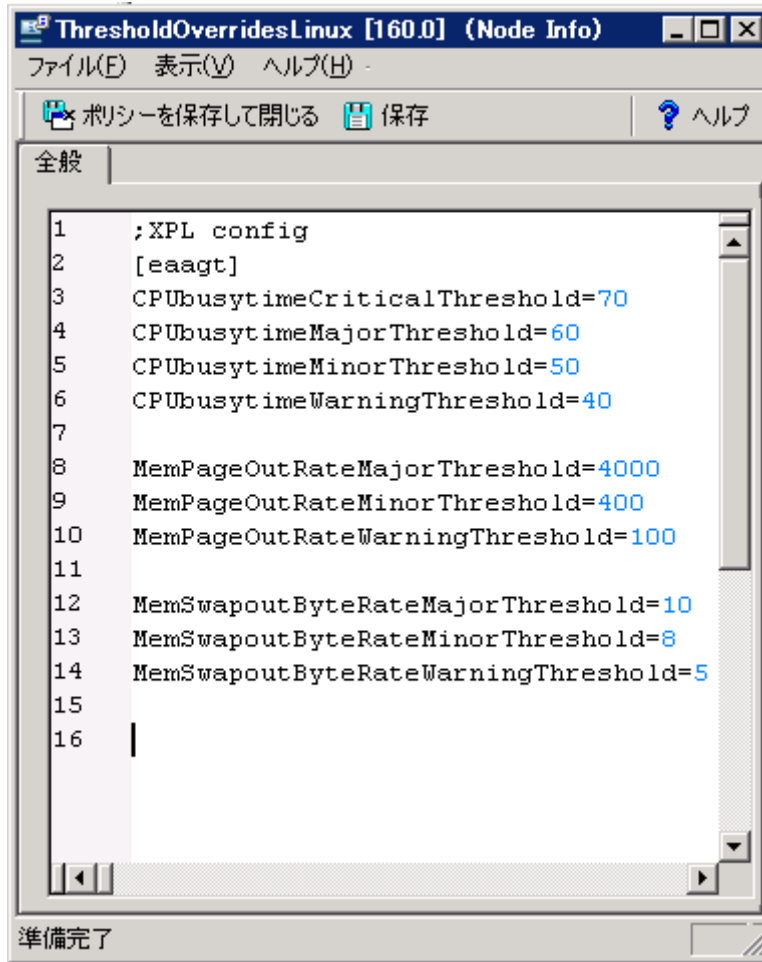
ThresholdOverridesLinux [160.0] (Node Info)

ファイル(F) 表示(V) ヘルプ(H)

ポリシーを保存して閉じる 保存 ヘルプ

全般

1 ;XPL config
2 [eaagt]
3 CPUbusytimeCriticalThreshold=70
4 CPUbusytimeMajorThreshold=60
5 CPUbusytimeMinorThreshold=50
6 CPUbusytimeWarningThreshold=40
7
8 MemPageOutRateMajorThreshold=4000
9 MemPageOutRateMinorThreshold=400
10 MemPageOutRateWarningThreshold=100
11
12 MemSwapoutByteRateMajorThreshold=10
13 MemSwapoutByteRateMinorThreshold=8
14 MemSwapoutByteRateWarningThreshold=5
15
16

準備完了